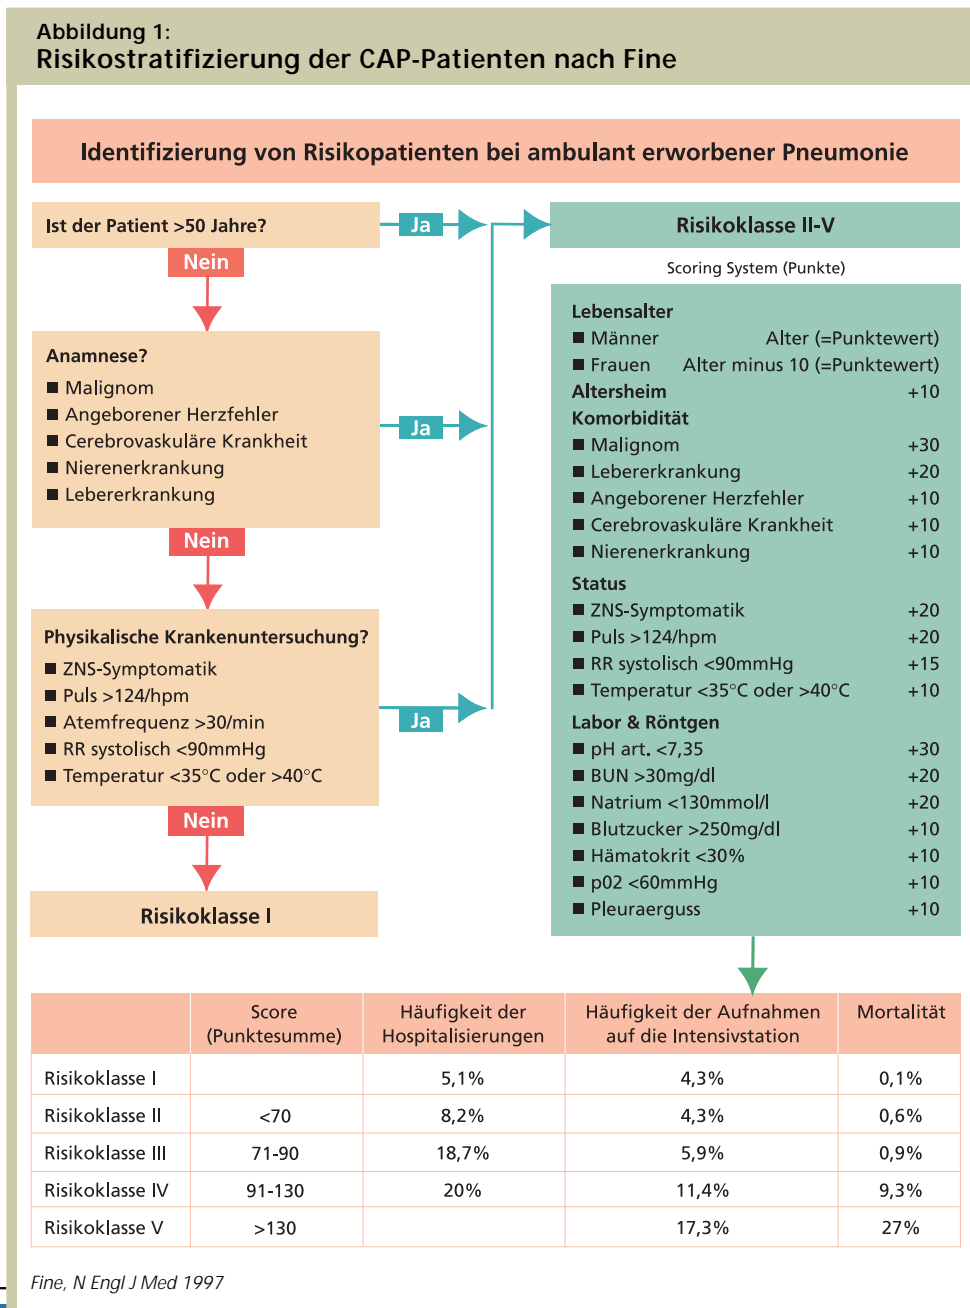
Abbildung 1:
Risikostratifizierung der CAP-Patienten nach Fine

Identifizierung von Risikopatienten bei ambulant erworbener Pneumonie

Ist der Patient >50 Jahre?

Ja

Nein

Anamnese?
■ Malignom
■ Angeborener Herzfehler
■ Cerebrovaskuläre Krankheit
■ Nierenerkrankung
■ Lebererkrankung

Ja

Nein

Physikalische Krankenuntersuchung?
■ ZNS-Symptomatik
■ Puls >124/hpm
■ Atemfrequenz >30/min
■ RR systolisch <90mmHg
■ Temperatur <35°C oder >40°C

Ja

Nein

Risikoklasse I

Risikoklasse II-V

Scoring System (Punkte)

Lebensalter
■ Männer Alter (=Punktewert)
■ Frauen Alter minus 10 (=Punktewert)
Altersheim +10
Komorbidität
■ Malignom +30
■ Lebererkrankung +20
■ Angeborener Herzfehler +10
■ Cerebrovaskuläre Krankheit +10
■ Nierenerkrankung +10
Status
■ ZNS-Symptomatik +20
■ Puls >124/hpm +20
■ RR systolisch <90mmHg +15
■ Temperatur <35°C oder >40°C +10
Labor & Röntgen
■ pH art. <7,35 +30
■ BUN >30mg/dl +20
■ Natrium <130mmol/l +20
■ Blutzucker >250mg/dl +10
■ Hämatokrit <30% +10
■ p02 <60mmHg +10
■ Pleuraerguss +10

| | Score (Punktesumme) | Häufigkeit der Hospitalisierungen | Häufigkeit der Aufnahmen auf die Intensivstation | Mortalität |
|---|---|---|---|---|
| Risikoklasse I | | 5,1% | 4,3% | 0,1% |
| Risikoklasse II | <70 | 8,2% | 4,3% | 0,6% |
| Risikoklasse III | 71-90 | 18,7% | 5,9% | 0,9% |
| Risikoklasse IV | 91-130 | 20% | 11,4% | 9,3% |
| Risikoklasse V | >130 | | 17,3% | 27% |

Fine, N Engl J Med 1997